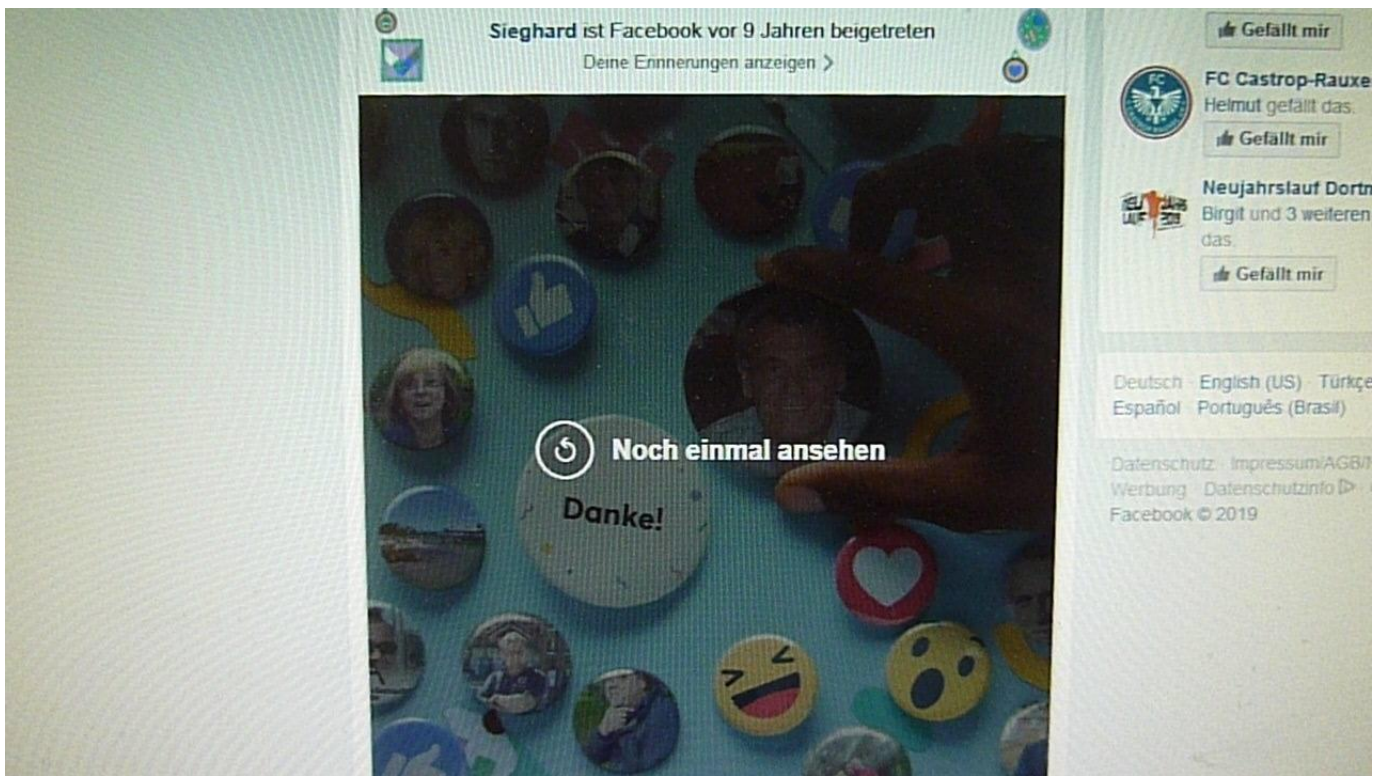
Sieghard ist Facebook vor 9 Jahren beigetreten
Deine Erinnerungen anzeigen >

Noch einmal ansehen

Danke!

Gefällt mir

FC Castrop-Rauxe
Helmut gefällt das.
Gefällt mir

Neujahrslauf Dortm
Birgit und 3 weiteren
das.
Gefällt mir

Deutsch · English (US) · Türkçe
Español · Português (Brasil)

Datenschutz · Impressum/AGB/
Werbung · Datenschutzinfo ▷ ·
Facebook © 2019